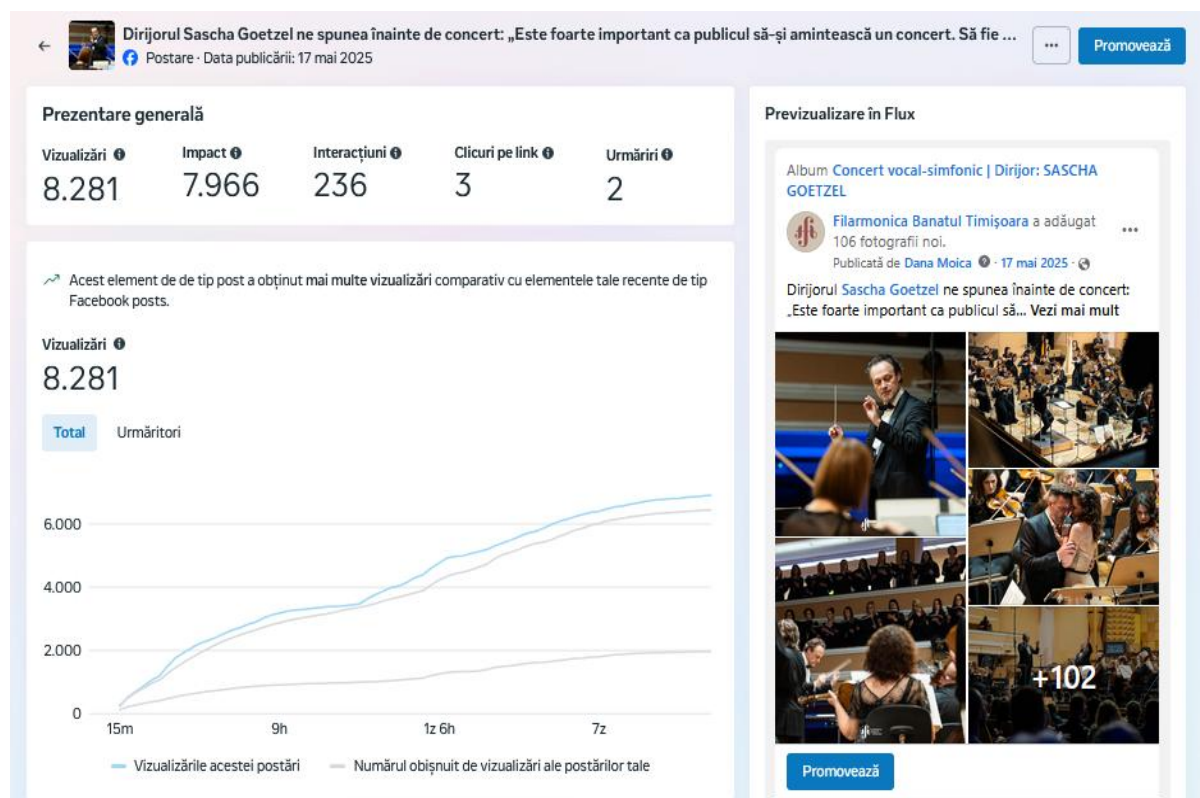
Dirijorul Sascha Goetzel ne spunea înainte de concert: „Este foarte important ca publicul să-și amintească un concert. Să fie ...
Postare · Data publicării: 17 mai 2025
...
Promovează

Prezentare generală

| Vizualizări | Impact | Interacțiuni | Clicuri pe link | Urmăriri |
|---|---|---|---|---|
| 8.281 | 7.966 | 236 | 3 | 2 |

Acest element de de tip post a obținut mai multe vizualizări comparativ cu elementele tale recente de tip Facebook posts.

Vizualizări
8.281

Total Urmăritori

6.000
4.000
2.000
0
15m 9h 1z 6h 7z

Vizualizările acestei postări Numărul obișnuit de vizualizări ale postărilor tale

Previzualizare în Flux

Album Concert vocal-simfonic | Dirijor: SASCHA GOETZEL
Filarmonica Banatul Timișoara a adăugat 106 fotografii noi.
Publicată de Dana Moica · 17 mai 2025 ·
...
Dirijorul Sascha Goetzel ne spunea înainte de concert: „Este foarte important ca publicul să... Vezi mai mult
+102
Promovează